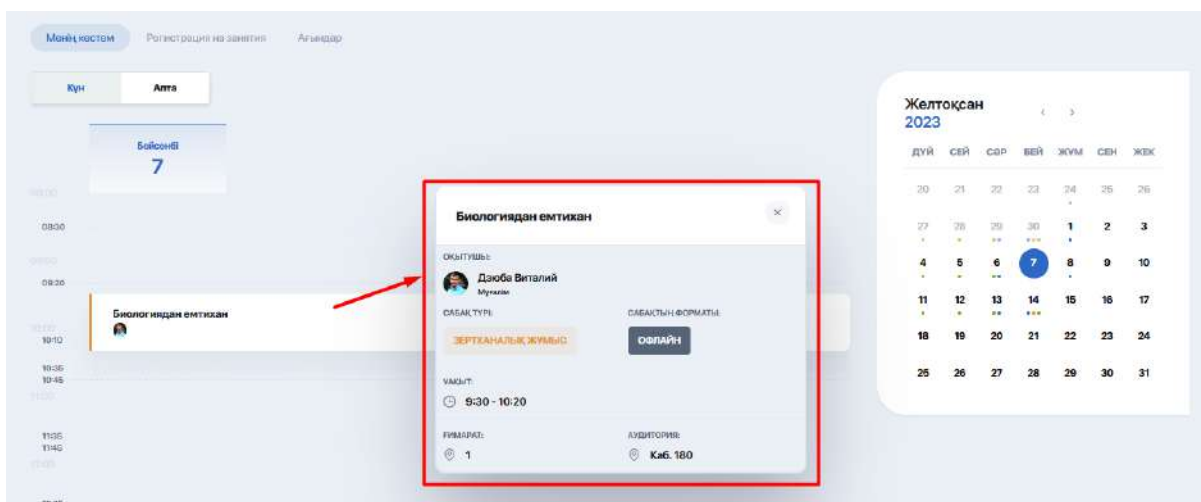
Менің кестем Регистрация на занятия Агымдар

Күн Апта

Бейсенбі
7

08:00
08:30
09:00
09:20
Биологиядан емтихан
10:00
10:10
10:35
10:45
11:00
11:35
11:40
12:00

Биологиядан емтихан

ОҚЫТУШЫ:
Дзюба Виталий
Мұғалім

САБАҚ ТҮРІ:
ЗЕРТХАНАЛЫҚ ЖҰМЫС

САБАҚТЫҢ ФОРМАТЫ:
ОФЛАЙН

УАҚЫТ:
9:30 - 10:20

ҒИМАРАТ:
1

АУДИТОРИЯ:
Каб. 180

Желтоқсан
2023

| ДҮЙ | СЕЙ | СӘР | БЕЙ | ЖҰМ | СЕН | ЖЕК |
|---|---|---|---|---|---|---|
| 20 | 21 | 22 | 23 | 24 | 25 | 26 |
| 27 | 28 | 29 | 30 | 1 | 2 | 3 |
| 4 | 5 | 6 | 7 | 8 | 9 | 10 |
| 11 | 12 | 13 | 14 | 15 | 16 | 17 |
| 18 | 19 | 20 | 21 | 22 | 23 | 24 |
| 25 | 26 | 27 | 28 | 29 | 30 | 31 |